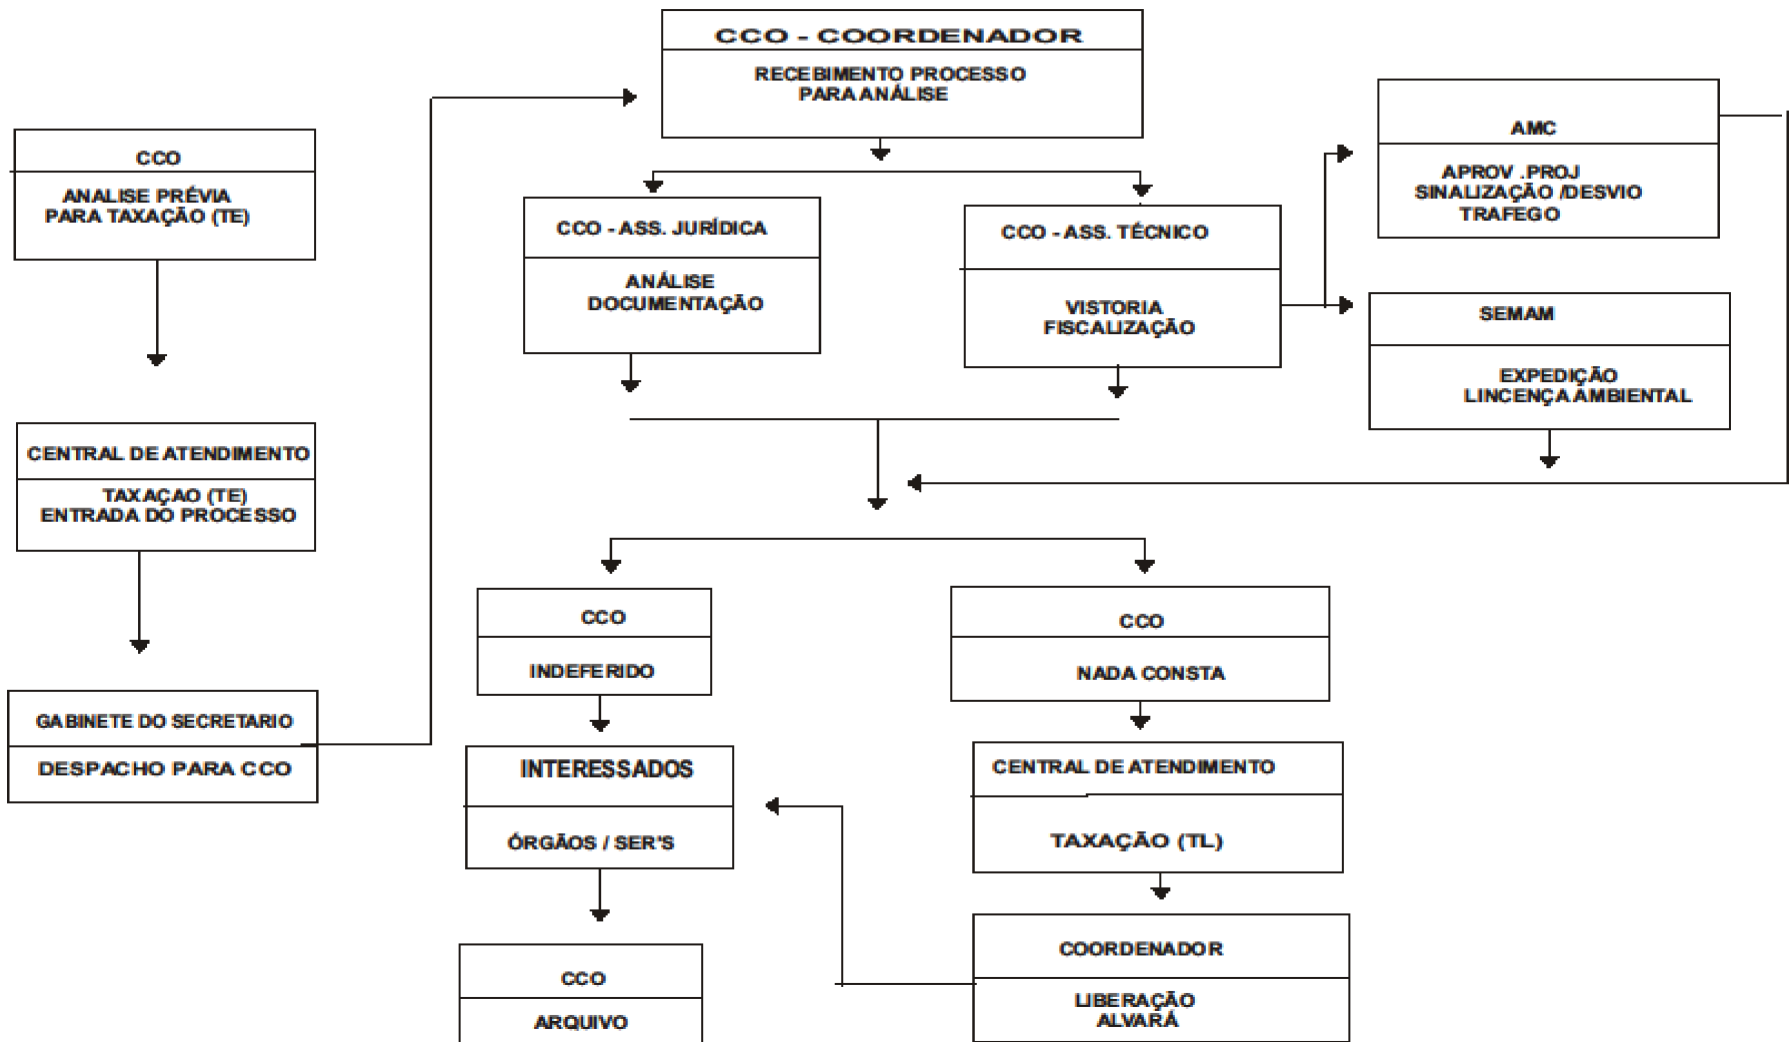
CCO
ANALISE PRÉVIA PARA TAXAÇÃO (TE)

CENTRAL DE ATENDIMENTO
TAXAÇAO (TE) ENTRADA DO PROCESSO

GABINETE DO SECRETARIO
DESPACHO PARA CCO

CCO - COORDENADOR
RECEBIMENTO PROCESSO PARA ANÁLISE

CCO - ASS. JURÍDICA
ANÁLISE DOCUMENTAÇÃO

CCO - ASS. TÉCNICO
VISTORIA FISCALIZAÇÃO

AMC
APROV .PROJ SINALIZAÇÃO /DESVIO TRAFEGO

SEMAM
EXPEDIÇÃO LINCENÇA AMBIENTAL

CCO
INDEFERIDO

INTERESSADOS
ÓRGÃOS / SER'S

CCO
ARQUIVO

CCO
NADA CONSTA

CENTRAL DE ATENDIMENTO
TAXAÇÃO (TL)

COORDENADOR
LIBERAÇÃO ALVARÁ